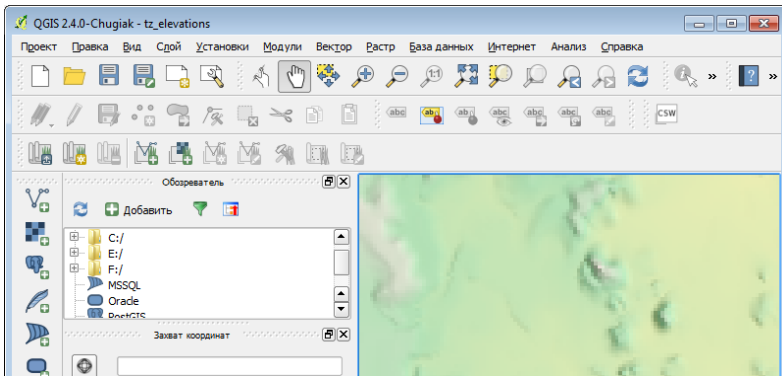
QGIS 2.4.0-Chugiak - tz_elevations

Проект Правка Вид Слой Установки Модули Вектор Растр База данных Интернет Анализ Справка

abc abc abc abc abc abc CSW

Обозреватель

Добавить

C:/
E:/
F:/
MSSQL
Oracle
PostGIS

Захват координат